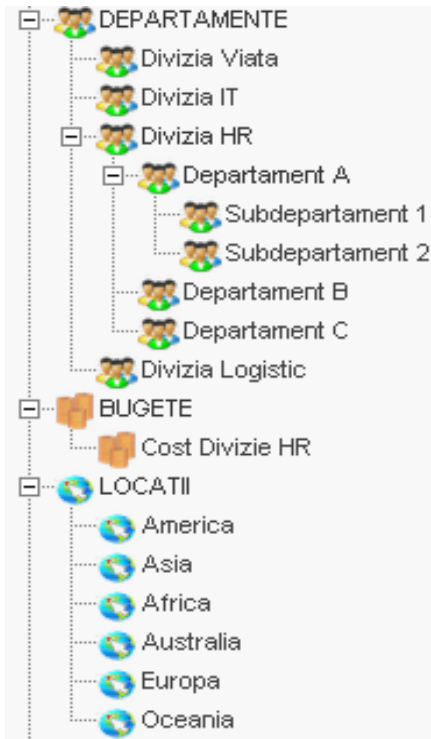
DEPARTAMENTE
Divizia Viata
Divizia IT
Divizia HR
Departament A
Subdepartament 1
Subdepartament 2
Departament B
Departament C
Divizia Logistic
BUGETE
Cost Divizie HR
LOCATII
America
Asia
Africa
Australia
Europa
Oceania